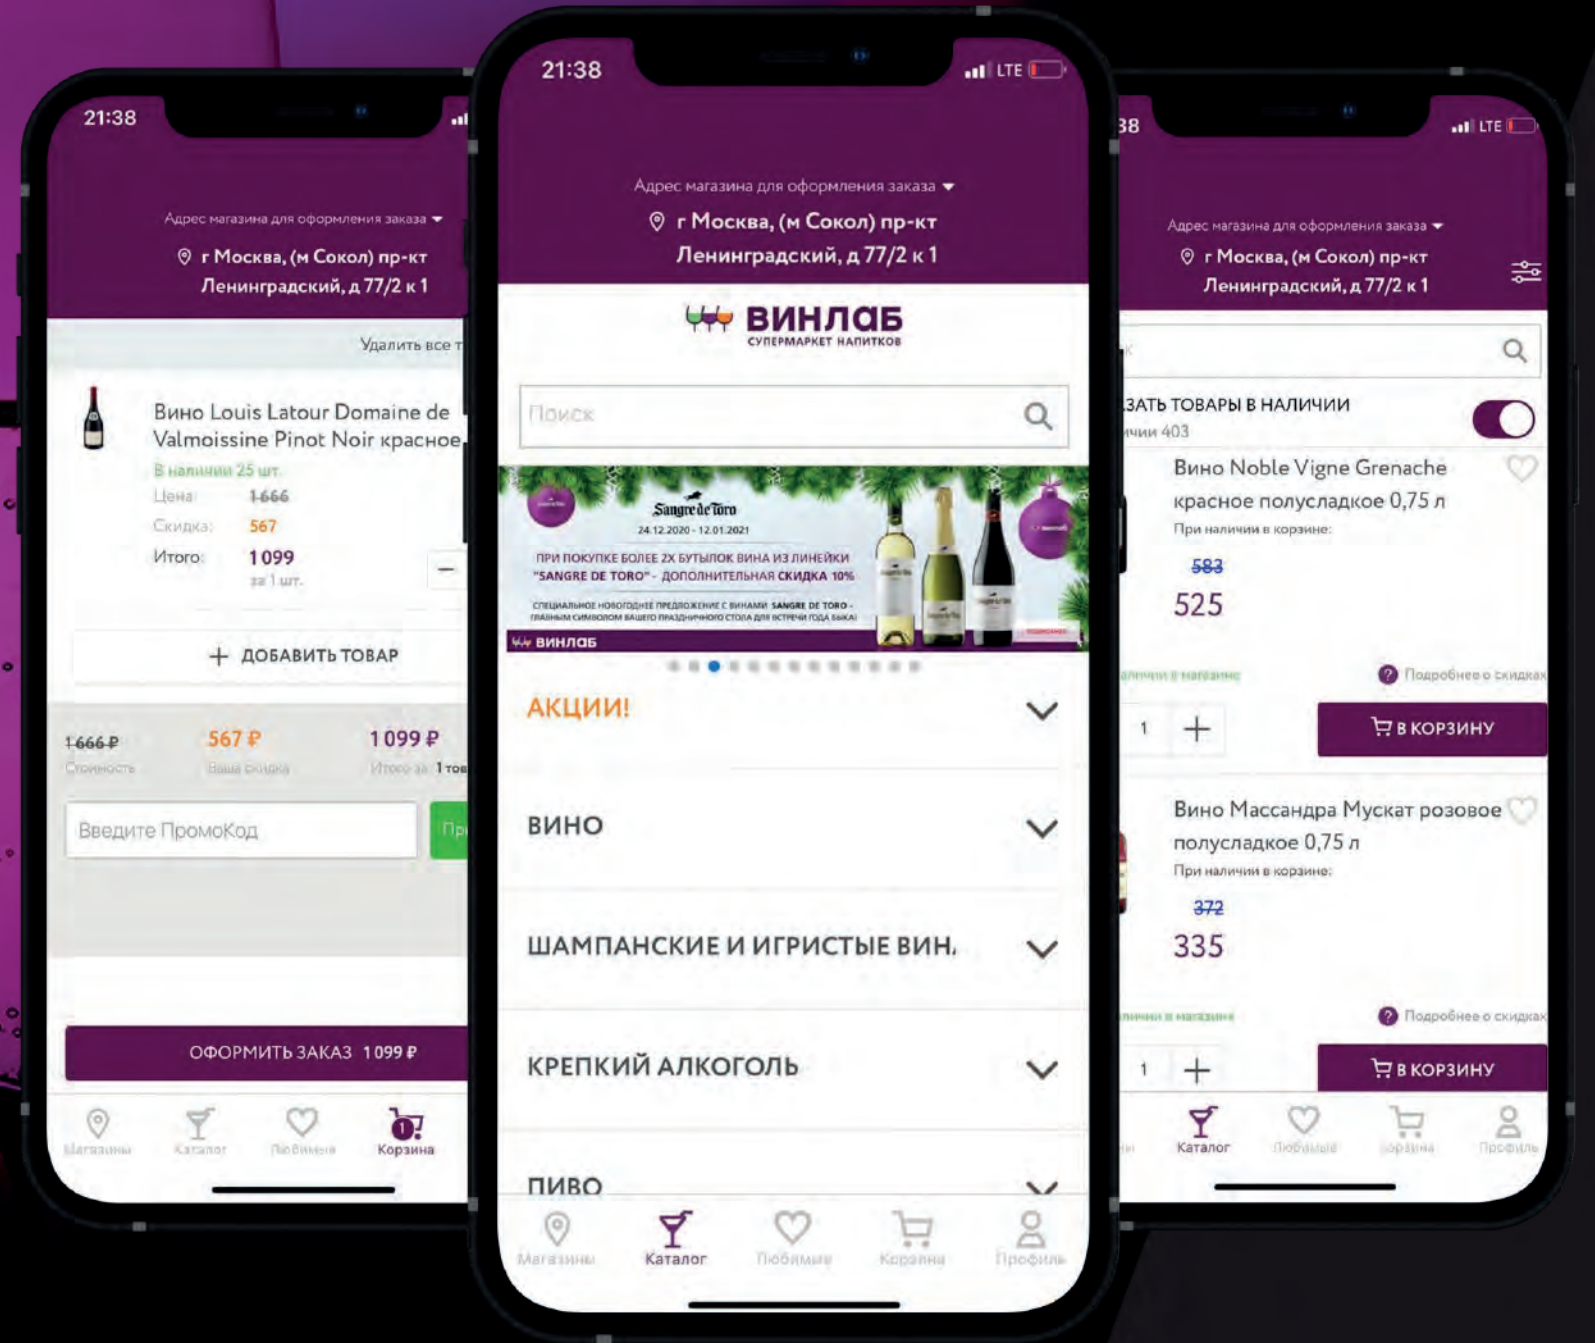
21:38

Адрес магазина для оформления заказа
г Москва, (м Сокол) пр-кт Ленинградский, д 77/2 к 1

Удалить все т

Вино Louis Latour Domaine de Valmoissine Pinot Noir красное
В наличии 25 шт.
Цена: 1 666
Скидка: 567
Итого: 1 099
за 1 шт.

+ ДОБАВИТЬ ТОВАР

1 666 ₽
Стоимость
567 ₽
Ваша скидка
1 099 ₽
Итого за 1 тов

Введите ПромоКод
Пр

ОФОРМИТЬ ЗАКАЗ 1 099 ₽

Магазины
Каталог
Любимые
1
Корзина

21:38
LTE

Адрес магазина для оформления заказа
г Москва, (м Сокол) пр-кт Ленинградский, д 77/2 к 1

ВИНЛАБ
СУПЕРМАРКЕТ НАПИТКОВ

Поиск

Sangre de Toro
24.12.2020 - 12.01.2021
ПРИ ПОКУПКЕ БОЛЕЕ 2Х БУТЫЛОК ВИНА ИЗ ЛИНЕЙКИ "SANGRE DE TORO" - ДОПОЛНИТЕЛЬНАЯ СКИДКА 10%
СПЕЦИАЛЬНОЕ НОВОГОДНЕЕ ПРЕДЛОЖЕНИЕ С ВИНАМИ SANGRE DE TORO - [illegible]
ВИНЛАБ

АКЦИИ!
ВИНО
ШАМПАНСКИЕ И ИГРИСТЫЕ ВИН.
КРЕПКИЙ АЛКОГОЛЬ
ПИВО

Магазины
Каталог
Любимые
Корзина
Профиль

38
LTE

Адрес магазина для оформления заказа
г Москва, (м Сокол) пр-кт Ленинградский, д 77/2 к 1

ЗАТЬ ТОВАРЫ В НАЛИЧИИ
чии 403

Вино Noble Vigne Grenache красное полусладкое 0,75 л
При наличии в корзине:
583
525
наличии в магазине
Подробнее о скидках
1 +
В КОРЗИНУ

Вино Массандра Мускат розовое полусладкое 0,75 л
При наличии в корзине:
372
335
наличии в магазине
Подробнее о скидках
1 +
В КОРЗИНУ

Каталог
Любимые
Корзина
Профиль